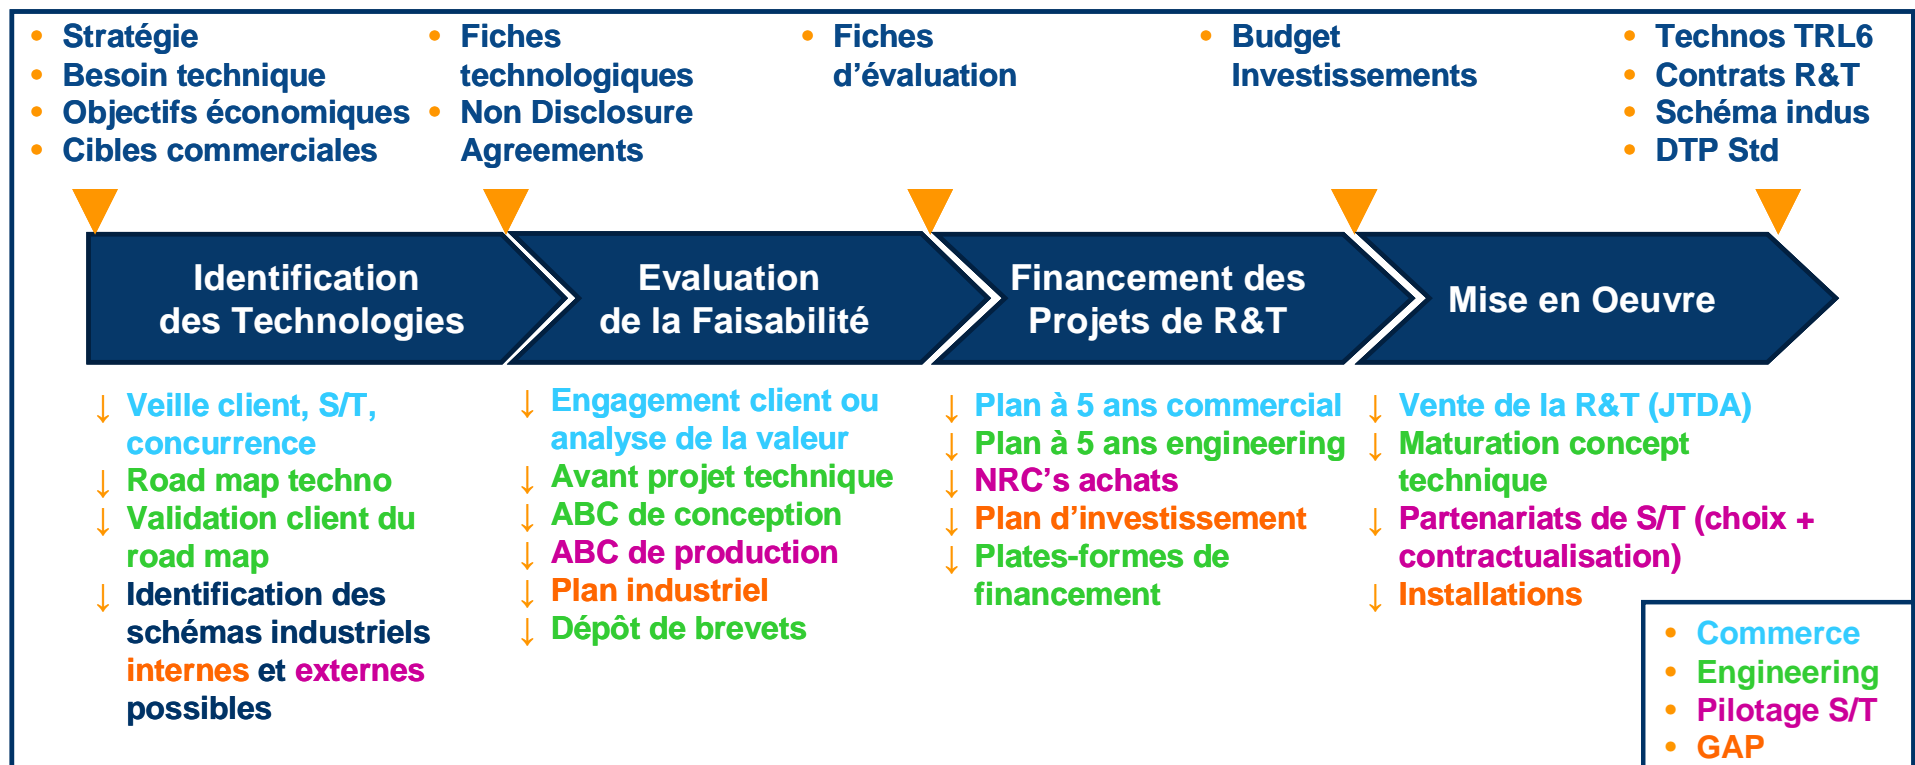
- Stratégie
- Besoin technique
- Objectifs économiques
- Cibles commerciales

- Fiches technologiques
- Non Disclosure Agreements

- Fiches d'évaluation

- Budget Investissements

- Technos TRL6
- Contrats R&T
- Schéma indus
- DTP Std

Identification des Technologies

Evaluation de la Faisabilité

Financement des Projets de R&T

Mise en Oeuvre

↓ Veille client, S/T, concurrence
↓ Road map techno
↓ Validation client du road map
↓ Identification des schémas industriels internes et externes possibles

↓ Engagement client ou analyse de la valeur
↓ Avant projet technique
↓ ABC de conception
↓ ABC de production
↓ Plan industriel
↓ Dépôt de brevets

↓ Plan à 5 ans commercial
↓ Plan à 5 ans engineering
↓ NRC's achats
↓ Plan d'investissement
↓ Plates-formes de financement

↓ Vente de la R&T (JTDA)
↓ Maturation concept technique
↓ Partenariats de S/T (choix + contractualisation)
↓ Installations

- Commerce
- Engineering
- Pilotage S/T
- GAP